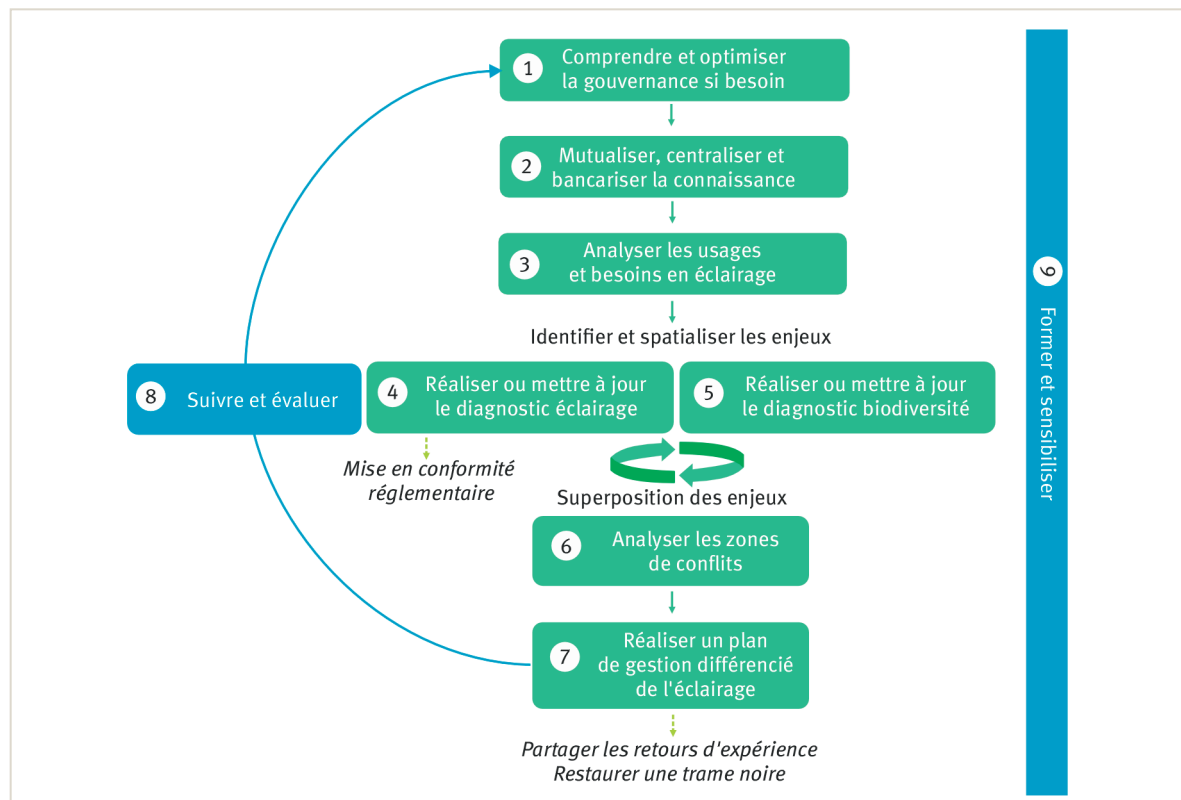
1 Comprendre et optimiser la gouvernance si besoin

2 Mutualiser, centraliser et bancariser la connaissance

3 Analyser les usages et besoins en éclairage

Identifier et spatialiser les enjeux

8 Suivre et évaluer

4 Réaliser ou mettre à jour le diagnostic éclairage

5 Réaliser ou mettre à jour le diagnostic biodiversité

*Mise en conformité réglementaire*

Superposition des enjeux

6 Analyser les zones de conflits

7 Réaliser un plan de gestion différencié de l'éclairage

*Partager les retours d'expérience*
*Restaurer une trame noire*

9 Former et sensibiliser